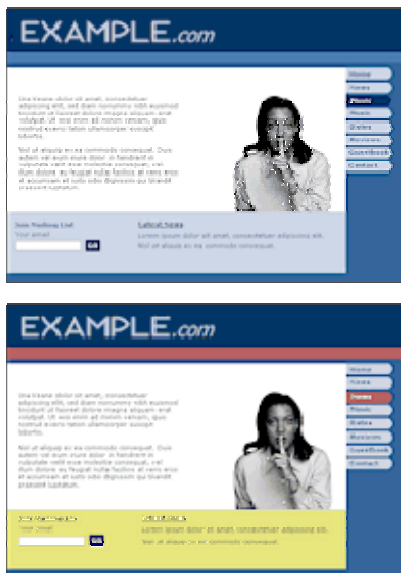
EXAMPLE.com

Home
News
Photos
Music
Dates
Reviews
Guestbook
Contact

Lorem ipsum dolor sit amet, consectetuer adipiscing elit, sed diam nonummy nibh euismod tincidunt ut laoreet dolore magna aliquam erat volutpat. Ut wisi enim ad minim veniam, quis nostrud exerci tation ullamcorper suscipit lobortis.

Nisl ut aliquip ex ea commodo consequat. Duis autem vel eum iriure dolor in hendrerit in vulputate velit esse molestie consequat, vel illum dolore eu feugiat nulla facilisis at vero eros et accumsan et iusto odio dignissim qui blandit praesent luptatum.

Join Mailing List
Your email
Go

Latest News
Lorem ipsum dolor sit amet, consectetuer adipiscing elit.
Nisl ut aliquip ex ea commodo consequat.

EXAMPLE.com

Home
News
Photos
Music
Dates
Reviews
Guestbook
Contact

Lorem ipsum dolor sit amet, consectetuer adipiscing elit, sed diam nonummy nibh euismod tincidunt ut laoreet dolore magna aliquam erat volutpat. Ut wisi enim ad minim veniam, quis nostrud exerci tation ullamcorper suscipit lobortis.

Nisl ut aliquip ex ea commodo consequat. Duis autem vel eum iriure dolor in hendrerit in vulputate velit esse molestie consequat, vel illum dolore eu feugiat nulla facilisis at vero eros et accumsan et iusto odio dignissim qui blandit praesent luptatum.

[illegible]
Your email
Go

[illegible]
Lorem ipsum dolor sit amet, consectetuer adipiscing elit.
Nisl ut aliquip ex ea commodo consequat.